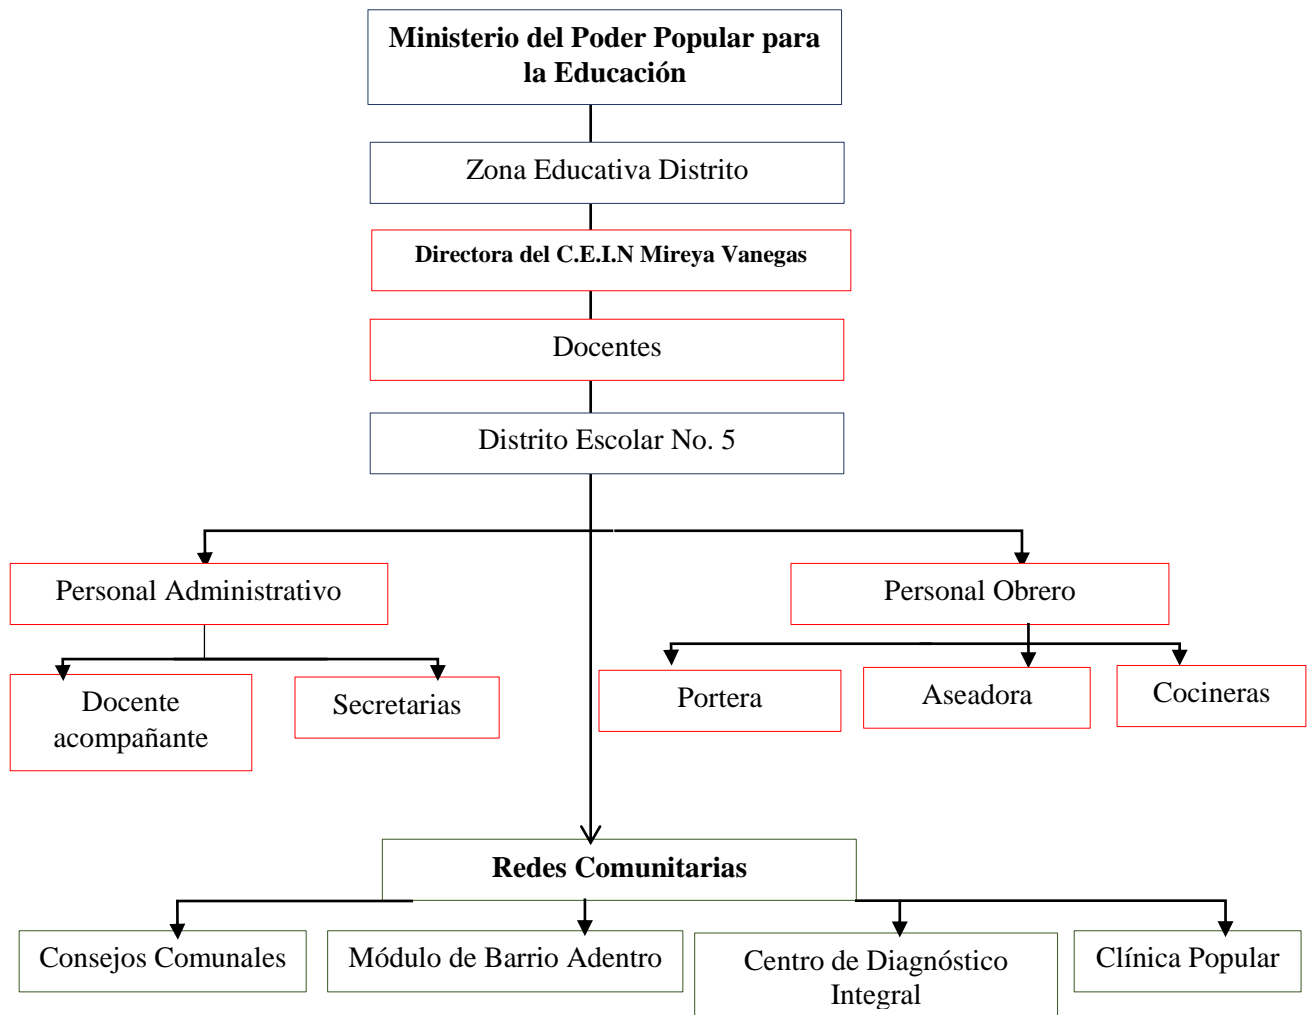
Ministerio del Poder Popular para la Educación

Zona Educativa Distrito

Directora del C.E.I.N Mireya Vanegas

Docentes

Distrito Escolar No. 5

Personal Administrativo

Personal Obrero

Docente acompañante

Secretarias

Portera

Aseadora

Cocineras

Redes Comunitarias

Consejos Comunales

Módulo de Barrio Adentro

Centro de Diagnóstico Integral

Clínica Popular